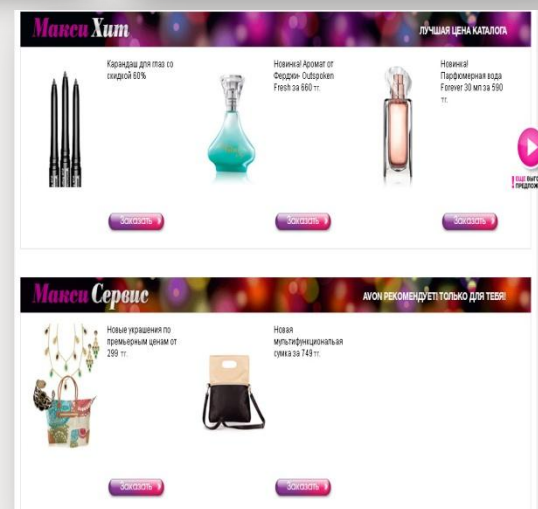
Макси Хит

ЛУЧШАЯ ЦЕНА КАТАЛОГА

Карандаш для глаз со скидкой 60%

Заказать

Новинка! Аромат от Ферджи- Outspoken Fresh за 660 тг.

Заказать

Новинка! Парфюмерная вода Forever 30 мл за 590 тг.

Заказать

ЕЩЕ ВЫГО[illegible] ПРЕДЛОЖ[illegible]

Макси Сервис

AVON РЕКОМЕНДУЕТ! ТОЛЬКО ДЛЯ ТЕБЯ!

Новые украшения по премьерным ценам от 299 тг.

Заказать

Новая мультифункциональная сумка за 749 тг.

Заказать